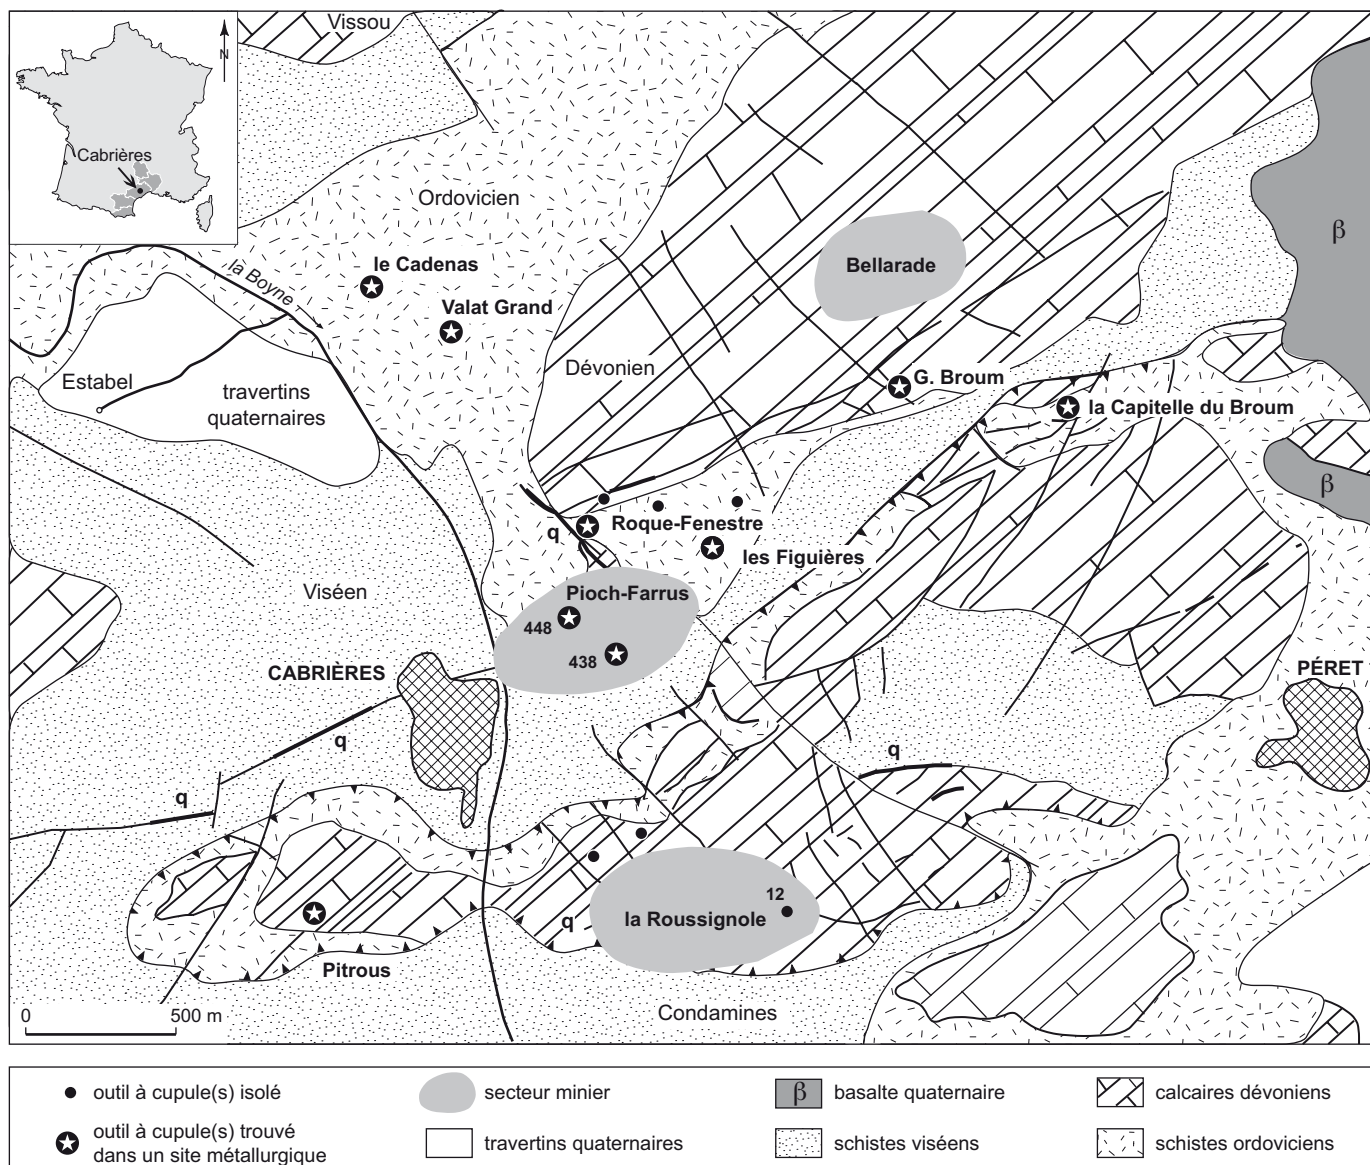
N
Cabrières
Vissou
Ordovicien
le Cadenas
Valat Grand
la Boyne
Estabel
travertins quaternaires
Bellarade
β
Dévonien
G. Broum
la Capitelle du Broum
β
q
Roque-Fenestre
les Figuières
Viséen
Pioch-Farrus
448
438
CABRIÈRES
q
q
PÉRET
q
q
12
la Roussignole
Pitrous
0
500 m
Condamines

outil à cupule(s) isolé
outil à cupule(s) trouvé dans un site métallurgique
secteur minier
travertins quaternaires
β basalte quaternaire
schistes viséens
calcaires dévoniens
schistes ordoviciens